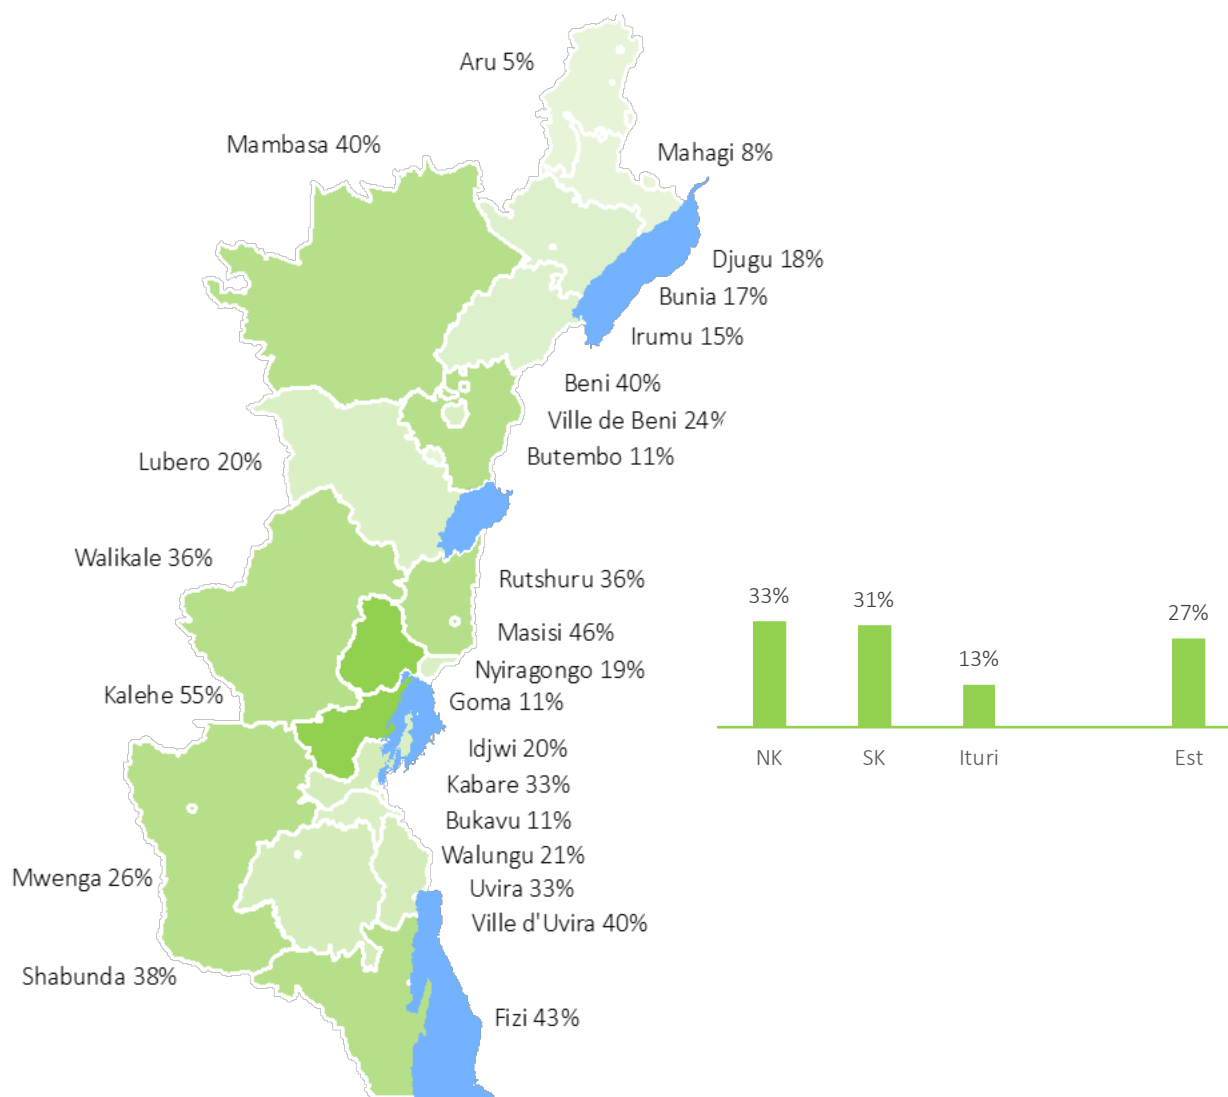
Aru 5%

Mambasa 40%

Mahagi 8%

Djugu 18%

Bunia 17%

Irumu 15%

Beni 40%

Ville de Beni 24%

Butembo 11%

Lubero 20%

Walikale 36%

Rutshuru 36%

Masisi 46%

Nyiragongo 19%

Kalehe 55%

Goma 11%

Idjwi 20%

Kabare 33%

Bukavu 11%

Walungu 21%

Mwenga 26%

Uvira 33%

Ville d'Uvira 40%

Shabunda 38%

Fizi 43%

33%
31%
13%
27%

NK
SK
Ituri
Est